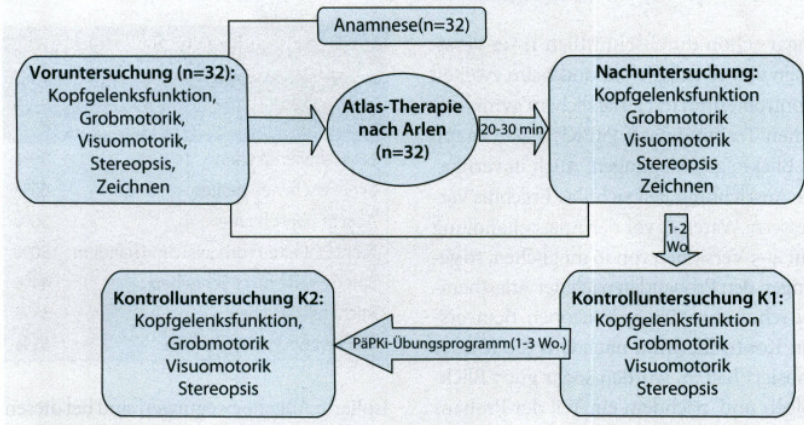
Anamnese(n=32)

**Voruntersuchung (n=32):**
Kopfgelenksfunktion,
Grobmotorik,
Visuomotorik,
Stereopsis,
Zeichnen

**Atlas-Therapie nach Arlen (n=32)**

20-30 min

**Nachuntersuchung:**
Kopfgelenksfunktion
Grobmotorik
Visuomotorik
Stereopsis
Zeichnen

1-2 Wo

**Kontrolluntersuchung K1:**
Kopfgelenksfunktion
Grobmotorik
Visuomotorik
Stereopsis

PäPKi-Übungsprogramm(1-3 Wo.)

**Kontrolluntersuchung K2:**
Kopfgelenksfunktion,
Grobmotorik
Visuomotorik
Stereopsis